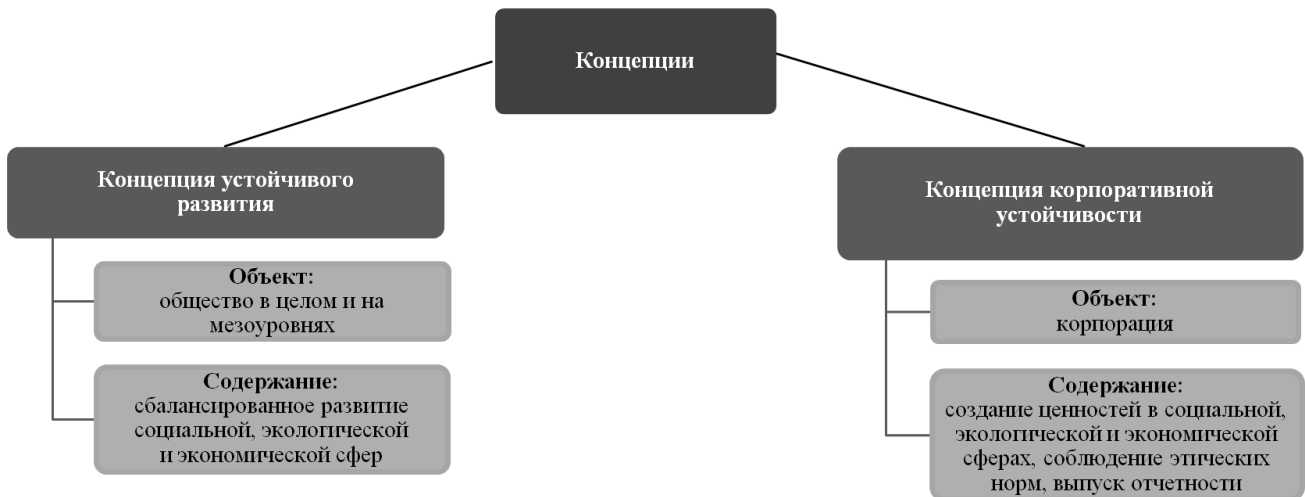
Концепции

Концепция устойчивого развития

Объект:
общество в целом и на мезоуровнях

Содержание:
сбалансированное развитие социальной, экологической и экономической сфер

Концепция корпоративной устойчивости

Объект:
корпорация

Содержание:
создание ценностей в социальной, экологической и экономической сферах, соблюдение этических норм, выпуск отчетности